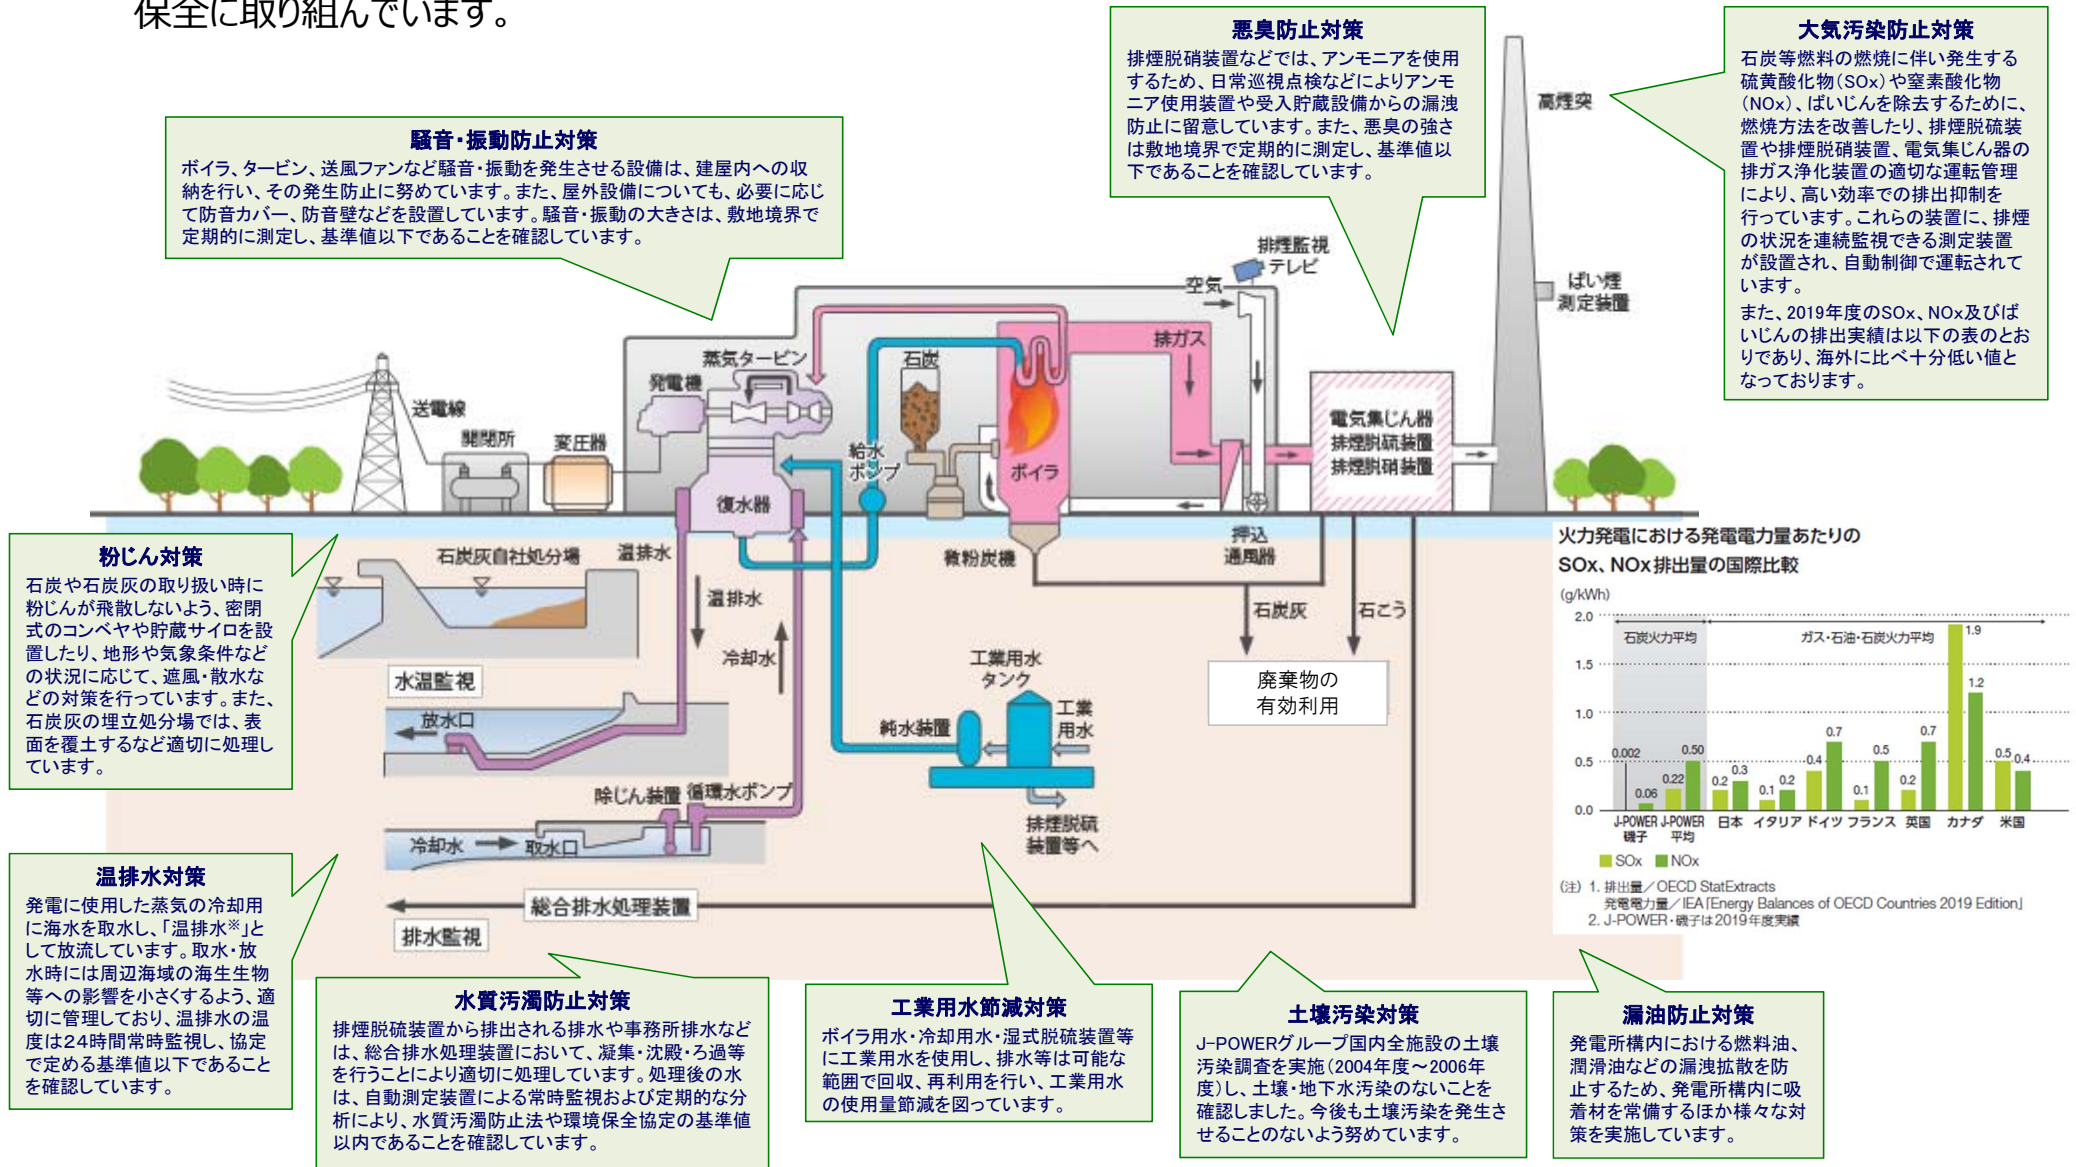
保全に取り組んでいます。

騒音・振動防止対策
ボイラ、タービン、送風ファンなど騒音・振動を発生させる設備は、建屋内への収納を行い、その発生防止に努めています。また、屋外設備についても、必要に応じて防音カバー、防音壁などを設置しています。騒音・振動の大きさは、敷地境界で定期的に測定し、基準値以下であることを確認しています。

悪臭防止対策
排煙脱硝装置などでは、アンモニアを使用するため、日常巡視点検などによりアンモニア使用装置や受入貯蔵設備からの漏洩防止に留意しています。また、悪臭の強さは敷地境界で定期的に測定し、基準値以下であることを確認しています。

大気汚染防止対策
石炭等燃料の燃焼に伴い発生する硫黄酸化物(SOx)や窒素酸化物(NOx)、ばいじんを除去するために、燃焼方法を改善したり、排煙脱硫装置や排煙脱硝装置、電気集じん器の排ガス浄化装置の適切な運転管理により、高い効率での排出抑制を行っています。これらの装置に、排煙の状況を連続監視できる測定装置が設置され、自動制御で運転されています。
また、2019年度のSOx、NOx及びばいじんの排出実績は以下の表のとおりであり、海外に比べ十分低い値となっております。

高煙突
ばい煙測定装置
排煙監視テレビ
空気
排ガス
蒸気タービン
発電機
石炭
送電線
開閉所
変圧器
給水ポンプ
ボイラ
電気集じん器
排煙脱硫装置
排煙脱硝装置
復水器
押込通風器
微粉炭機
石炭灰
石こう
廃棄物の有効利用
石炭灰自社処分場
温排水
温排水
冷却水
水温監視
放水口
工業用水タンク
工業用水
純水装置
除じん装置
循環水ポンプ
冷却水
取水口
排煙脱硫装置等へ
総合排水処理装置
排水監視

粉じん対策
石炭や石炭灰の取り扱い時に粉じんが飛散しないよう、密閉式のコンベヤや貯蔵サイロを設置したり、地形や気象条件などの状況に応じて、遮風・散水などの対策を行っています。また、石炭灰の埋立処分場では、表面を覆土するなど適切に処理しています。

温排水対策
発電に使用した蒸気の冷却用に海水を取水し、「温排水※」として放流しています。取水・放水時には周辺海域の海生生物等への影響を小さくするよう、適切に管理しており、温排水の温度は24時間常時監視し、協定で定める基準値以下であることを確認しています。

火力発電における発電電力量あたりのSOx、NOx排出量の国際比較
(g/kWh)
2.0
1.5
1.0
0.5
0.0
石炭火力平均
ガス・石油・石炭火力平均
0.002 0.06 0.22 0.50 0.2 0.3 0.1 0.2 0.4 0.7 0.1 0.5 0.2 0.7 1.9 1.2 0.5 0.4
J-POWER 磯子 J-POWER 平均 日本 イタリア ドイツ フランス 英国 カナダ 米国
SOx NOx
(注) 1. 排出量/OECD StatExtracts
発電電力量/IEA「Energy Balances of OECD Countries 2019 Edition」
2. J-POWER・磯子は2019年度実績

水質汚濁防止対策
排煙脱硫装置から排出される排水や事務所排水などは、総合排水処理装置において、凝集・沈殿・ろ過等を行うことにより適切に処理しています。処理後の水は、自動測定装置による常時監視および定期的な分析により、水質汚濁防止法や環境保全協定の基準値以内であることを確認しています。

工業用水節減対策
ボイラ用水・冷却用水・湿式脱硫装置等に工業用水を使用し、排水等は可能な範囲で回収、再利用を行い、工業用水の使用量節減を図っています。

土壌汚染対策
J-POWERグループ国内全施設の土壌汚染調査を実施(2004年度～2006年度)し、土壌・地下水汚染のないことを確認しました。今後も土壌汚染を発生させることのないよう努めています。

漏油防止対策
発電所構内における燃料油、潤滑油などの漏洩拡散を防止するため、発電所構内に吸着材を常備するほか様々な対策を実施しています。